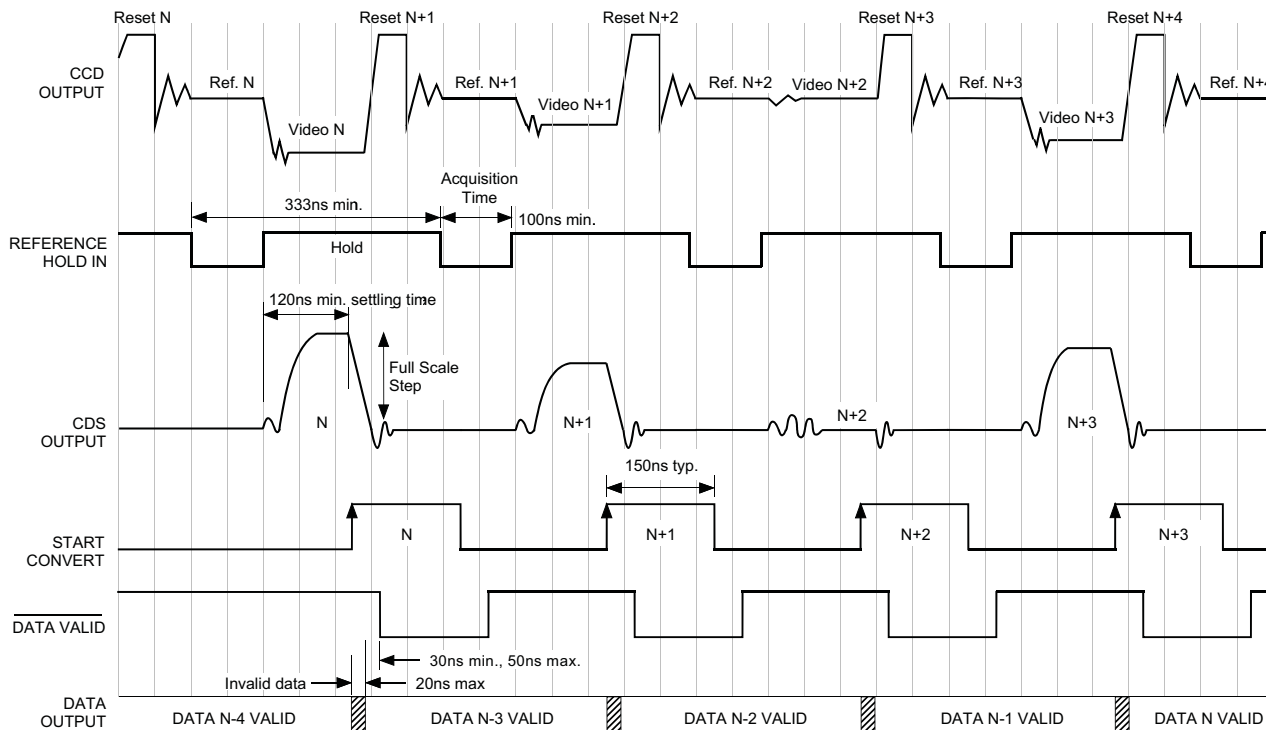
Reset N
Reset N+1
Reset N+2
Reset N+3
Reset N+4

CCD OUTPUT

Ref. N
Video N
Ref. N+1
Video N+1
Ref. N+2
Video N+2
Ref. N+3
Video N+3
Ref. N+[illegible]

333ns min.
Acquisition Time
100ns min.

REFERENCE HOLD IN

Hold

120ns min. settling time

Full Scale Step

CDS OUTPUT

N
N+1
N+2
N+3

150ns typ.

START CONVERT

N
N+1
N+2
N+3

$\overline{\text{DATA VALID}}$

30ns min., 50ns max.
Invalid data
20ns max

DATA OUTPUT

DATA N-4 VALID
DATA N-3 VALID
DATA N-2 VALID
DATA N-1 VALID
DATA N VALID